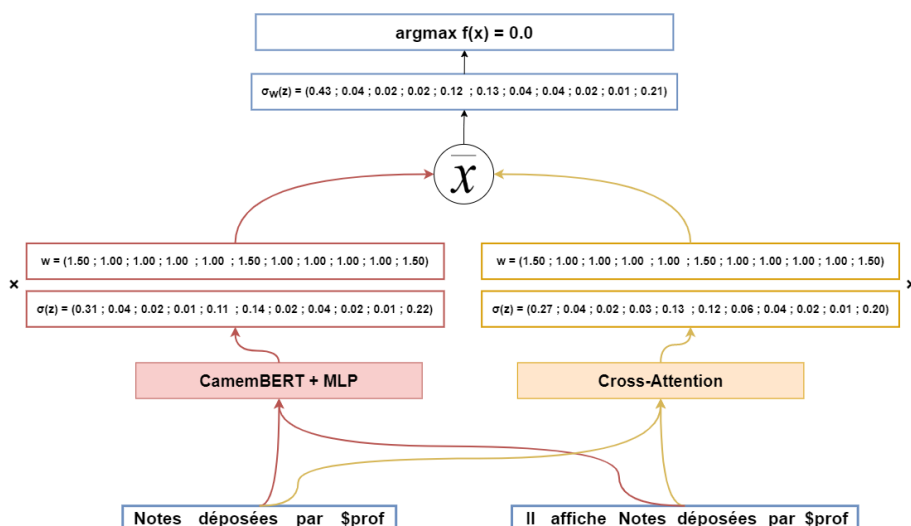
argmax f(x) = 0.0

$\sigma_W(z)$ = (0.43 ; 0.04 ; 0.02 ; 0.02 ; 0.12 ; 0.13 ; 0.04 ; 0.04 ; 0.02 ; 0.01 ; 0.21)

$\overline{x}$

w = (1.50 ; 1.00 ; 1.00 ; 1.00 ; 1.00 ; 1.50 ; 1.00 ; 1.00 ; 1.00 ; 1.00 ; 1.50)

×

σ(z) = (0.31 ; 0.04 ; 0.02 ; 0.01 ; 0.11 ; 0.14 ; 0.02 ; 0.04 ; 0.02 ; 0.01 ; 0.22)

w = (1.50 ; 1.00 ; 1.00 ; 1.00 ; 1.00 ; 1.50 ; 1.00 ; 1.00 ; 1.00 ; 1.00 ; 1.50)

×

σ(z) = (0.27 ; 0.04 ; 0.02 ; 0.03 ; 0.13 ; 0.12 ; 0.06 ; 0.04 ; 0.02 ; 0.01 ; 0.20)

CamemBERT + MLP

Cross-Attention

Notes déposées par $prof

Il affiche Notes déposées par $prof